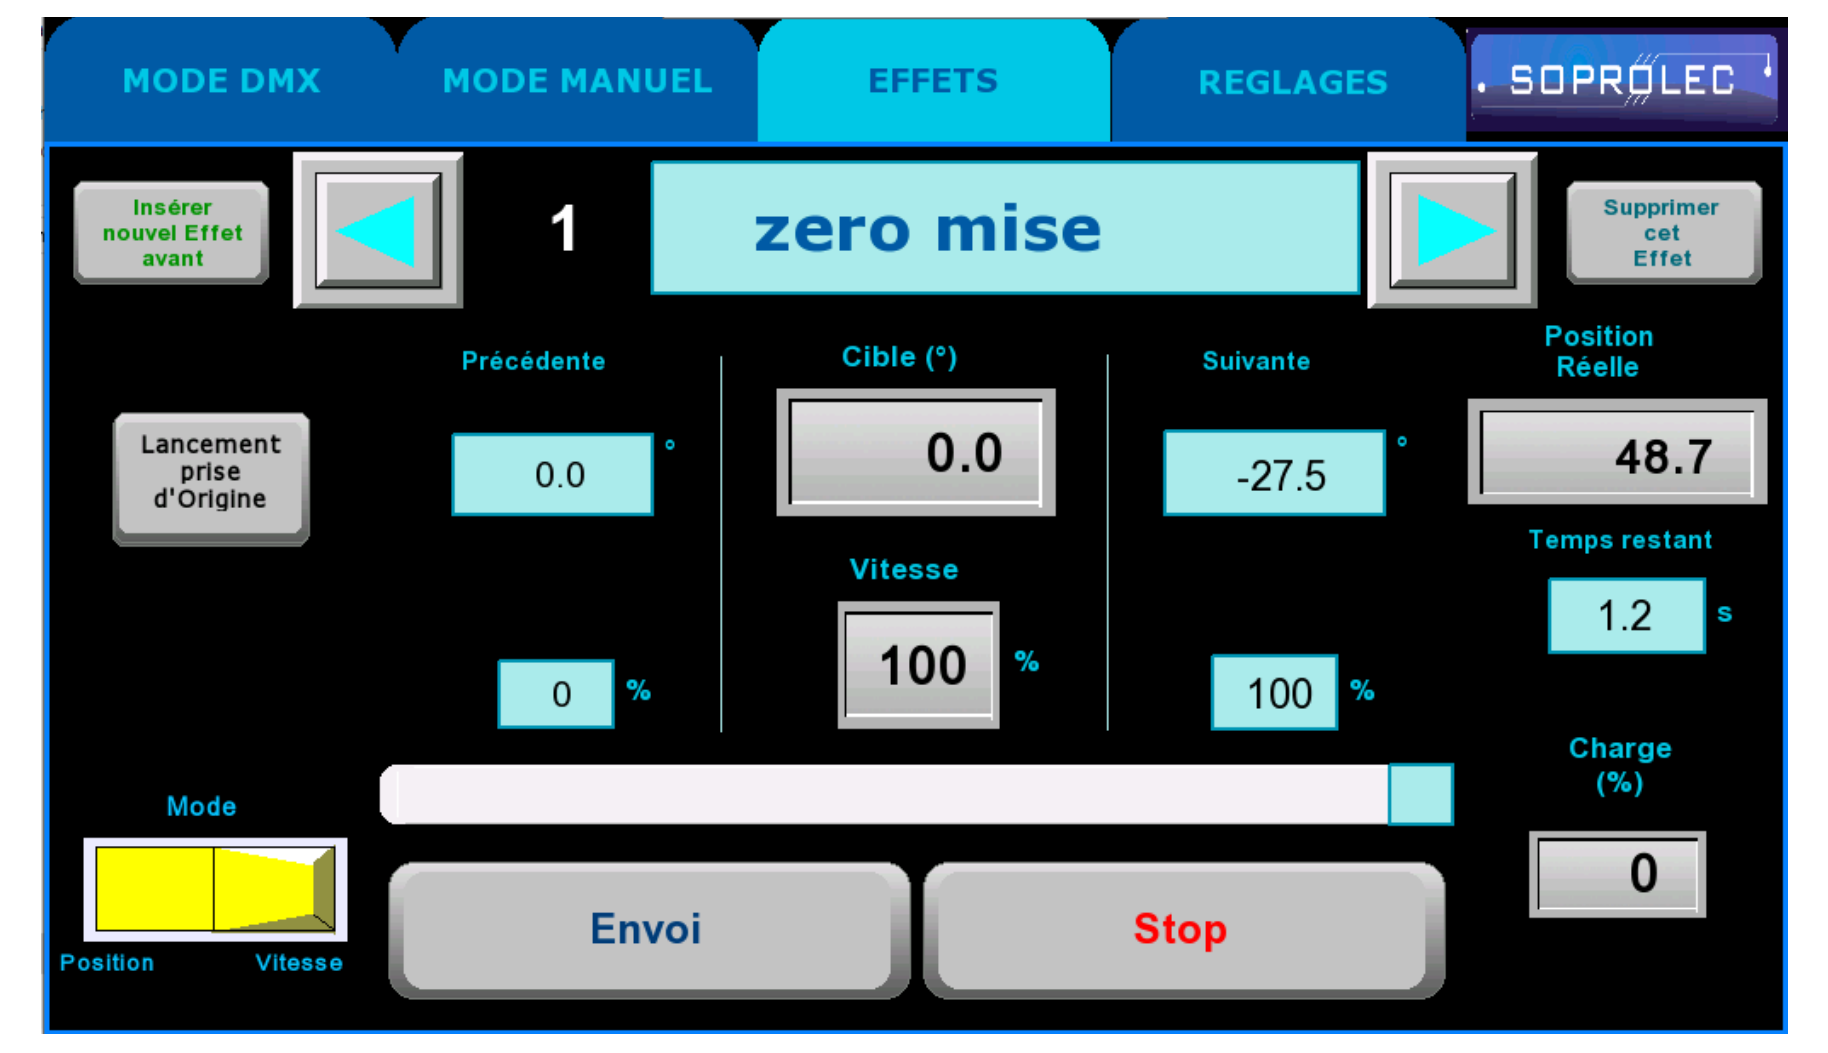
MODE DMX
MODE MANUEL
EFFETS
REGLAGES
SOPROLEC

Insérer nouvel Effet avant

1

zero mise

Supprimer cet Effet

Précédente

Cible (°)

Suivante

Position Réelle

Lancement prise d'Origine

0.0 °

0.0

-27.5 °

48.7

Temps restant

Vitesse

1.2 s

0 %

100 %

100 %

Charge (%)

Mode

0

Position Vitesse

Envoi

Stop